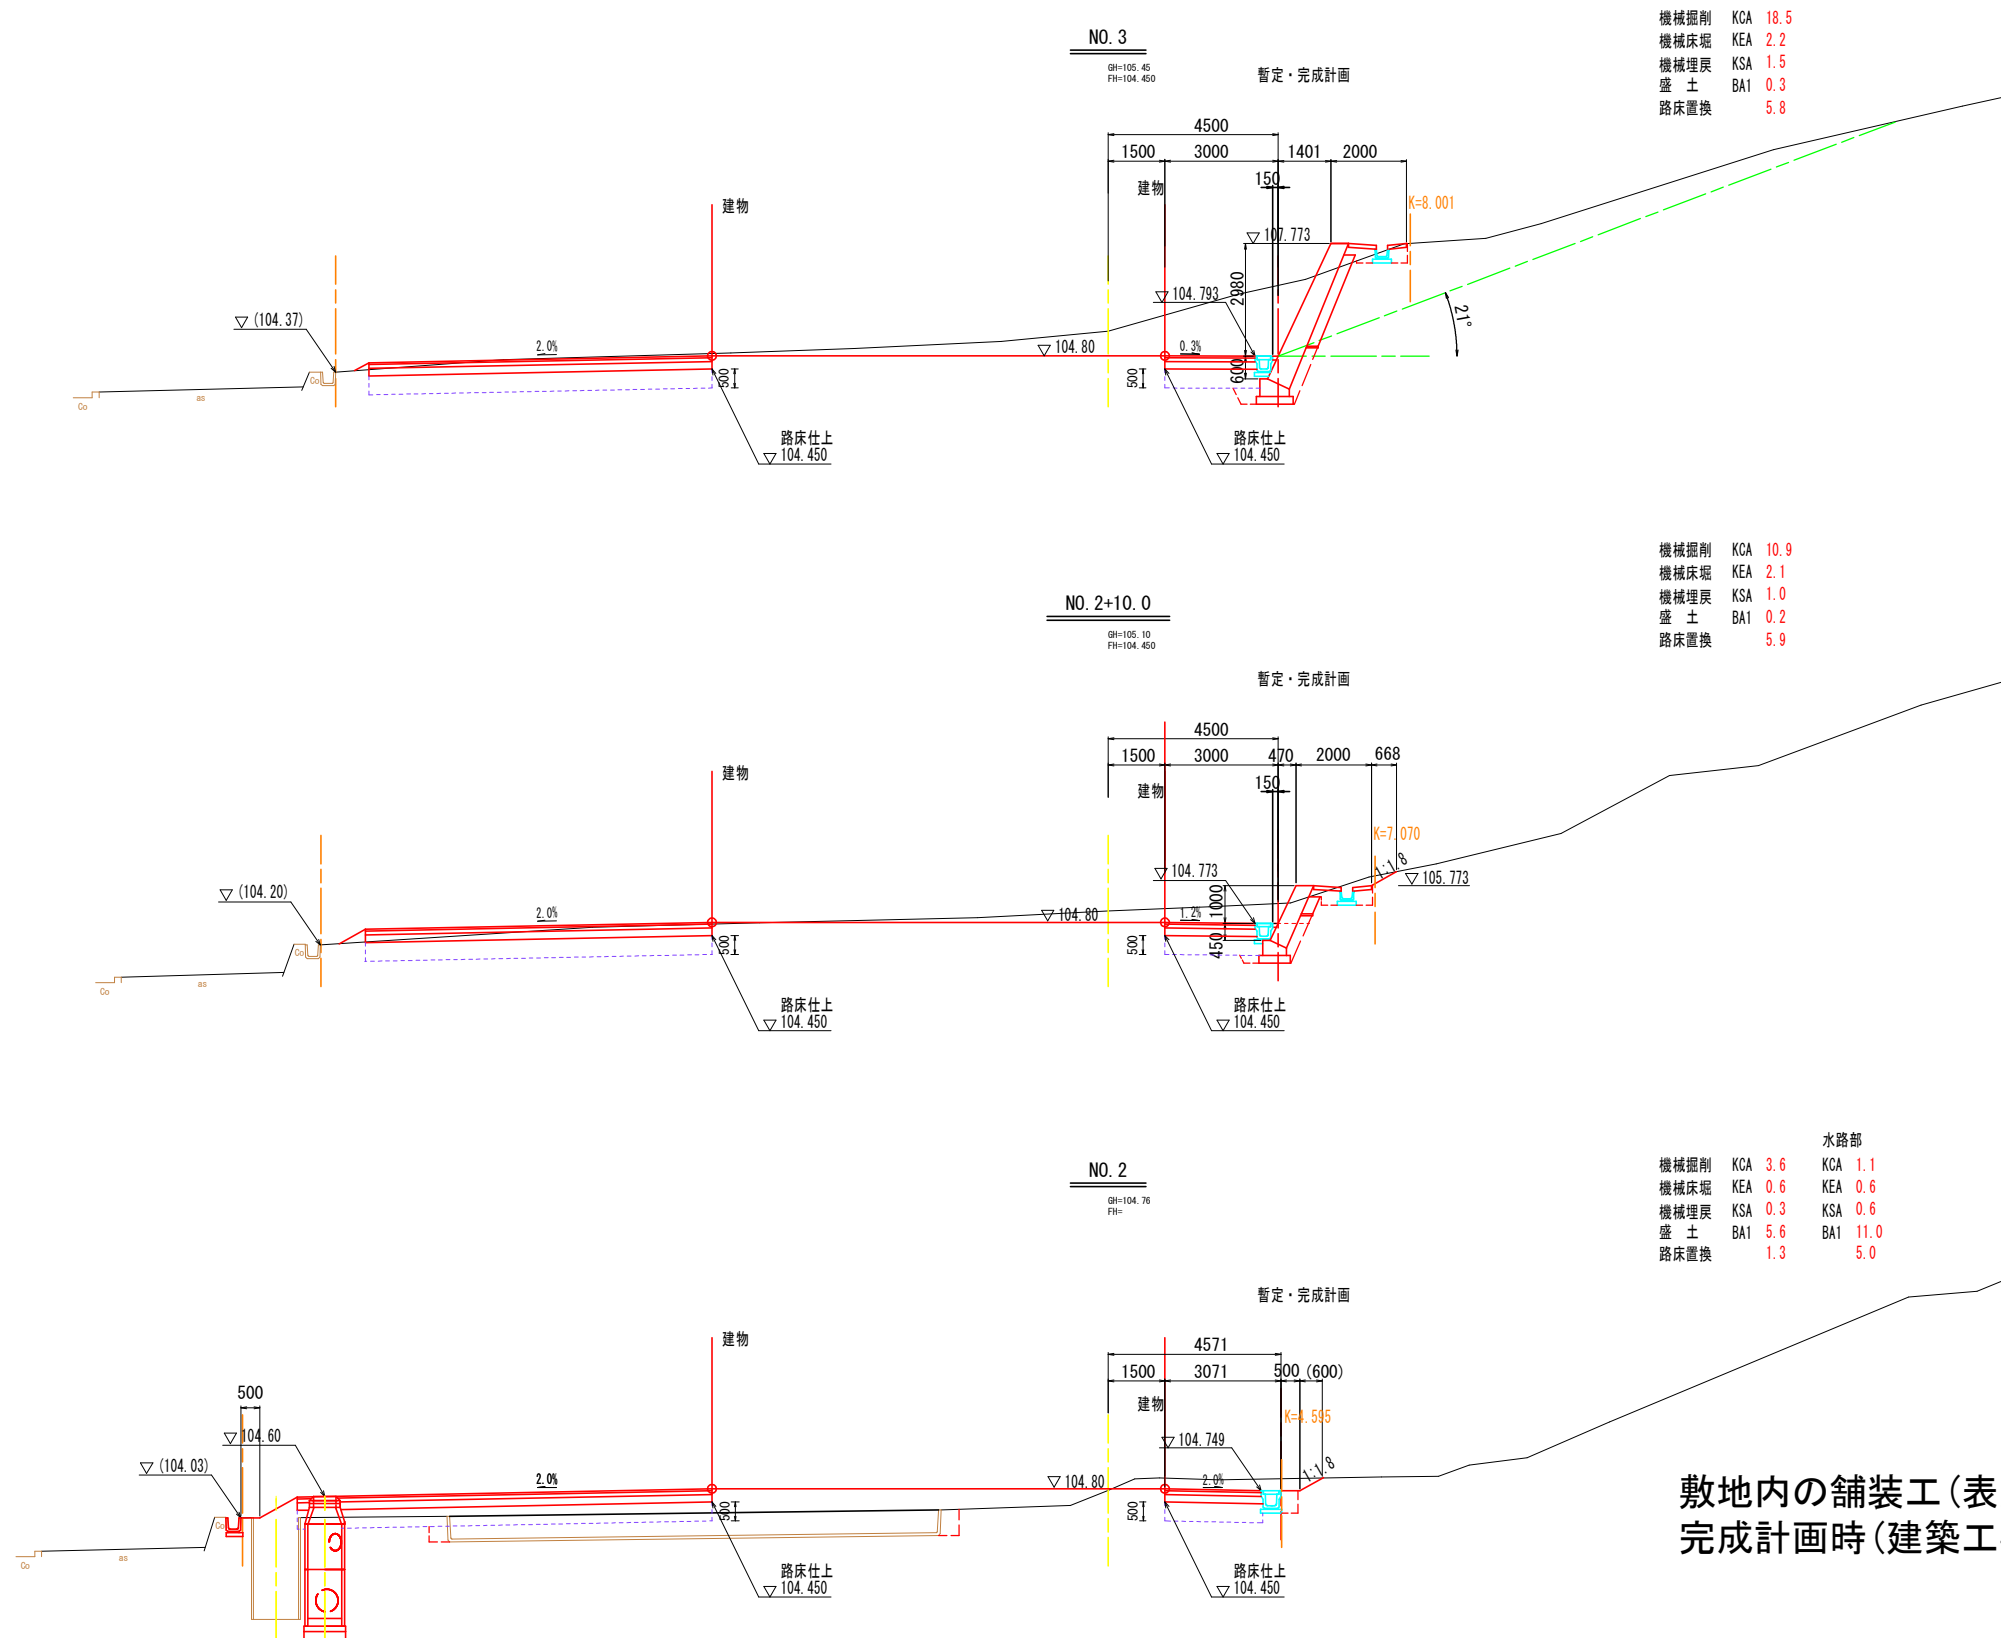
NO. 3
GH=105. 45
FH=104. 450
暫定・完成計画

| 機械掘削 | KCA | 18.5 |
|---|---|---|
| 機械床堀 | KEA | 2.2 |
| 機械埋戻 | KSA | 1.5 |
| 盛　土 | BA1 | 0.3 |
| 路床置換 | | 5.8 |

4500
1500
3000
1401
2000
150
建物
建物
K=8.001
▽107.773
▽104.793
2980
21°
▽(104.37)
2.0%
▽104.80
0.3%
600
500
500
Co
as
Co
路床仕上
▽104.450
路床仕上
▽104.450

NO. 2+10. 0
GH=105. 10
FH=104. 450
暫定・完成計画

| 機械掘削 | KCA | 10.9 |
|---|---|---|
| 機械床堀 | KEA | 2.1 |
| 機械埋戻 | KSA | 1.0 |
| 盛　土 | BA1 | 0.2 |
| 路床置換 | | 5.9 |

4500
1500
3000
470
2000
668
150
建物
建物
K=7.070
1:1.8
▽105.773
▽104.773
1000
▽(104.20)
2.0%
▽104.80
1.2%
450
500
500
Co
as
Co
路床仕上
▽104.450
路床仕上
▽104.450

NO. 2
GH=104. 76
FH=
暫定・完成計画

水路部

| 機械掘削 | KCA | 3.6 | KCA | 1.1 |
|---|---|---|---|---|
| 機械床堀 | KEA | 0.6 | KEA | 0.6 |
| 機械埋戻 | KSA | 0.3 | KSA | 0.6 |
| 盛　土 | BA1 | 5.6 | BA1 | 11.0 |
| 路床置換 | | 1.3 | | 5.0 |

4571
1500
3071
500 (600)
建物
建物
K=4.595
1:1.8
▽104.749
500
▽104.60
▽(104.03)
2.0%
▽104.80
2.0%
500
500
Co
as
Co
路床仕上
▽104.450
路床仕上
▽104.450

敷地内の舗装工(表
完成計画時(建築工